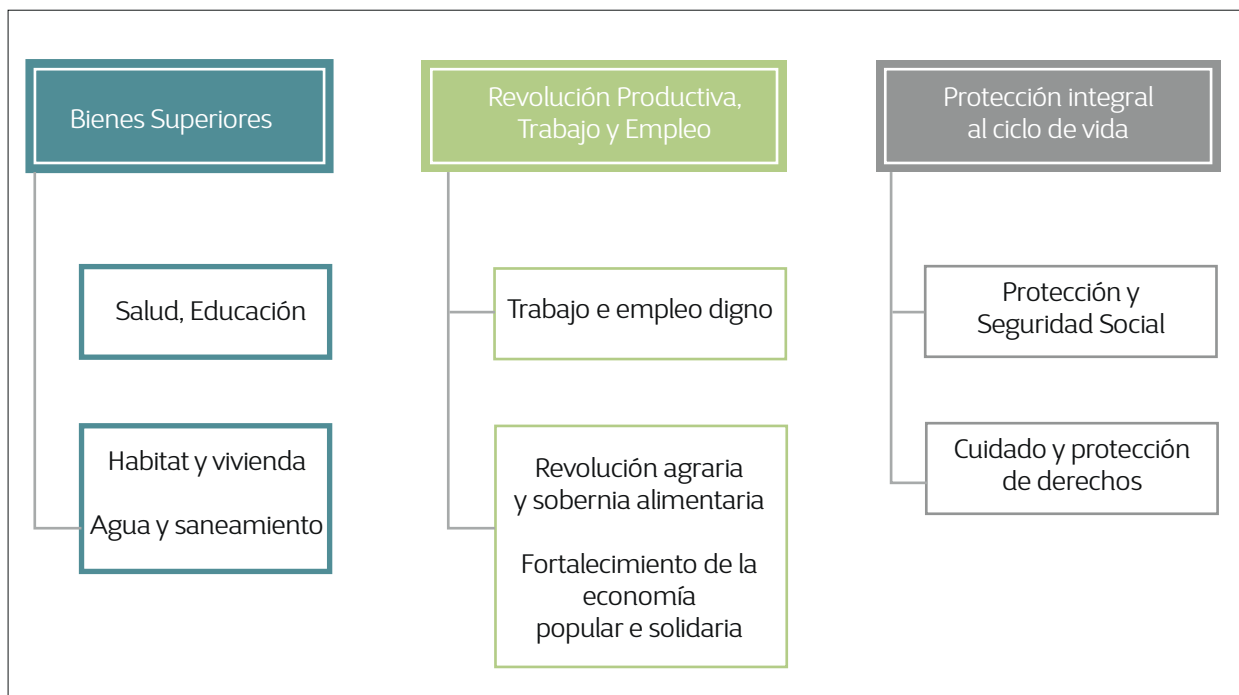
Bienes Superiores

Salud, Educación

Habitat y vivienda

Agua y saneamiento

Revolución Productiva, Trabajo y Empleo

Trabajo e empleo digno

Revolución agraria y sobernia alimentaria

Fortalecimiento de la economía popular e solidaria

Protección integral al ciclo de vida

Protección y Seguridad Social

Cuidado y protección de derechos